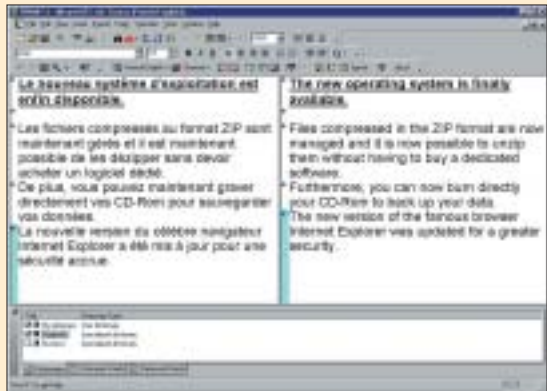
Le nouveau système d'exploitation est enfin disponible.

Les fichiers compressés au format ZIP sont maintenant gérés et il est maintenant possible de les dézipper sans devoir acheter un logiciel dédié.

De plus, vous pouvez maintenant graver directement vos CD-Rom pour sauvegarder vos données.

La nouvelle version du célèbre navigateur Internet Explorer a été mis à jour pour une sécurité accrue.

The new operating system is finally available.

Files compressed in the ZIP format are now managed and it is now possible to unzip them without having to buy a dedicated software.

Furthermore, you can now burn directly your CD-Rom to back up your data.

The new version of the famous browser Internet Explorer was updated for a greater security.

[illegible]